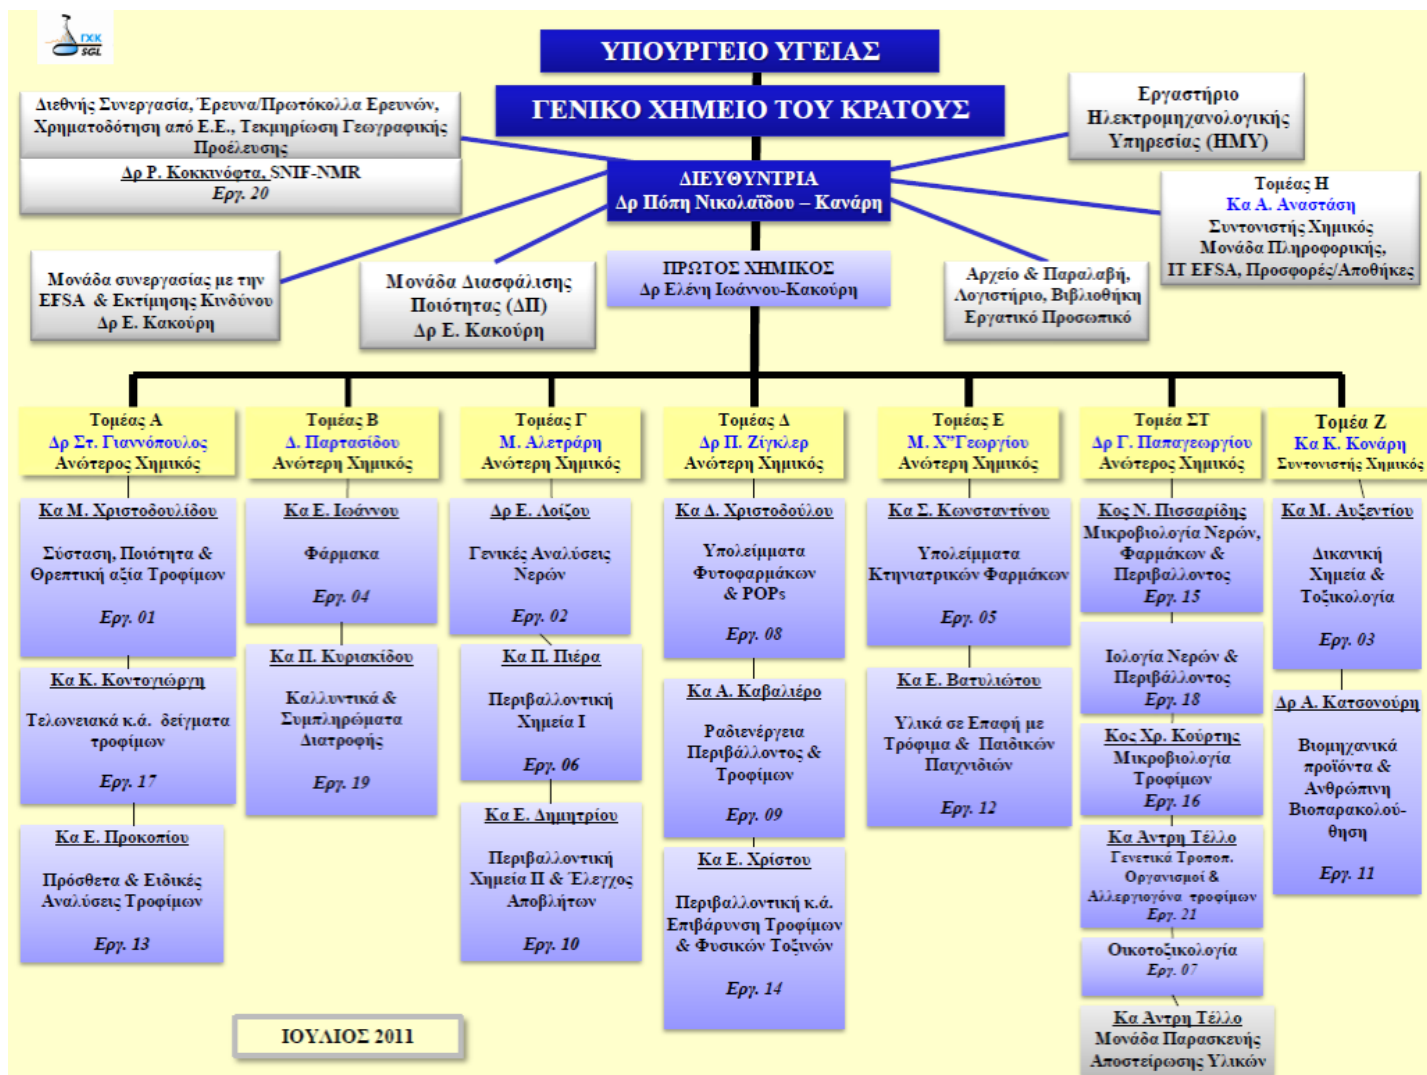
ΓΧΚ SGL

ΥΠΟΥΡΓΕΙΟ ΥΓΕΙΑΣ

ΓΕΝΙΚΟ ΧΗΜΕΙΟ ΤΟΥ ΚΡΑΤΟΥΣ

Διεθνής Συνεργασία, Έρευνα/Πρωτόκολλα Ερευνών, Χρηματοδότηση από Ε.Ε., Τεκμηρίωση Γεωγραφικής Προέλευσης

Δρ Ρ. Κοκκινόφτα, SNIF-NMR
Εργ. 20

Εργαστήριο Ηλεκτρομηχανολογικής Υπηρεσίας (ΗΜΥ)

ΔΙΕΥΘΥΝΤΡΙΑ
Δρ Πόπη Νικολαΐδου – Κανάρη

Τομέας Η
Κα Α. Αναστάση
Συντονιστής Χημικός
Μονάδα Πληροφορικής, IT EFSA, Προσφορές/Αποθήκες

Μονάδα συνεργασίας με την EFSA & Εκτίμησης Κινδύνου
Δρ Ε. Κακούρη

Μονάδα Διασφάλισης Ποιότητας (ΔΠ)
Δρ Ε. Κακούρη

ΠΡΩΤΟΣ ΧΗΜΙΚΟΣ
Δρ Ελένη Ιωάννου-Κακούρη

Αρχείο & Παραλαβή, Λογιστήριο, Βιβλιοθήκη
Εργατικό Προσωπικό

Τομέας Α
Δρ Στ. Γιαννόπουλος
Ανώτερος Χημικός

Κα Μ. Χριστοδουλίδου
Σύσταση, Ποιότητα & Θρεπτική αξία Τροφίμων
Εργ. 01

Κα Κ. Κοντογιώργη
Τελωνειακά κ.ά. δείγματα τροφίμων
Εργ. 17

Κα Ε. Προκοπίου
Πρόσθετα & Ειδικές Αναλύσεις Τροφίμων
Εργ. 13

Τομέας Β
Δ. Παρτασίδου
Ανώτερη Χημικός

Κα Ε. Ιωάννου
Φάρμακα
Εργ. 04

Κα Π. Κυριακίδου
Καλλυντικά & Συμπληρώματα Διατροφής
Εργ. 19

Τομέας Γ
Μ. Αλετράρη
Ανώτερη Χημικός

Δρ Ε. Λοΐζου
Γενικές Αναλύσεις Νερών
Εργ. 02

Κα Π. Πιέρα
Περιβαλλοντική Χημεία Ι
Εργ. 06

Κα Ε. Δημητρίου
Περιβαλλοντική Χημεία ΙΙ & Έλεγχος Αποβλήτων
Εργ. 10

Τομέας Δ
Δρ Π. Ζίγκλερ
Ανώτερη Χημικός

Κα Δ. Χριστοδούλου
Υπολείμματα Φυτοφαρμάκων & POPs
Εργ. 08

Κα Α. Καβαλιέρο
Ραδιενέργεια Περιβάλλοντος & Τροφίμων
Εργ. 09

Κα Ε. Χρίστου
Περιβαλλοντική κ.ά. Επιβάρυνση Τροφίμων & Φυσικών Τοξινών
Εργ. 14

Τομέας Ε
Μ. Χ"Γεωργίου
Ανώτερη Χημικός

Κα Σ. Κωνσταντίνου
Υπολείμματα Κτηνιατρικών Φαρμάκων
Εργ. 05

Κα Ε. Βατυλιώτου
Υλικά σε Επαφή με Τρόφιμα & Παιδικών Παιχνιδιών
Εργ. 12

Τομέα ΣΤ
Δρ Γ. Παπαγεωργίου
Ανώτερος Χημικός

Κος Ν. Πισσαρίδης
Μικροβιολογία Νερών, Φαρμάκων & Περιβάλλοντος
Εργ. 15

Ιολογία Νερών & Περιβάλλοντος
Εργ. 18

Κος Χρ. Κούρτης
Μικροβιολογία Τροφίμων
Εργ. 16

Κα Αντρη Τέλλο
Γενετικά Τροποπ. Οργανισμοί & Αλλεργιογόνα τροφίμων
Εργ. 21

Οικοτοξικολογία
Εργ. 07

Κα Αντρη Τέλλο
Μονάδα Παρασκευής Αποστείρωσης Υλικών

Τομέα Ζ
Κα Κ. Κονάρη
Συντονιστής Χημικός

Κα Μ. Αυξεντίου
Δικανική Χημεία & Τοξικολογία
Εργ. 03

Δρ Α. Κατσονούρη
Βιομηχανικά προϊόντα & Ανθρώπινη Βιοπαρακολούθηση
Εργ. 11

ΙΟΥΛΙΟΣ 2011